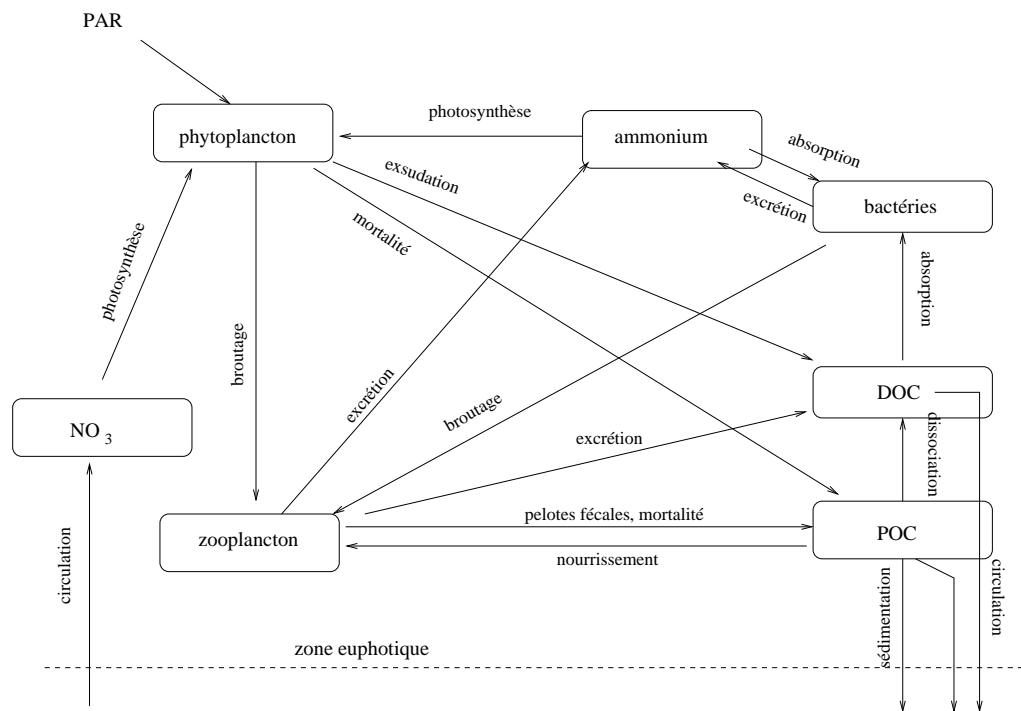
PAR

phytoplancton

photosynthèse

ammonium

absorption

excrétion

bactéries

exsudation

mortalité

photosynthèse

absorption

broutage

excrétion

broutage

DOC

dissociation

$NO_3$

excrétion

pelotes fécales, mortalité

zooplancton

POC

nourrissement

circulation

sédimentation

circulation

zone euphotique